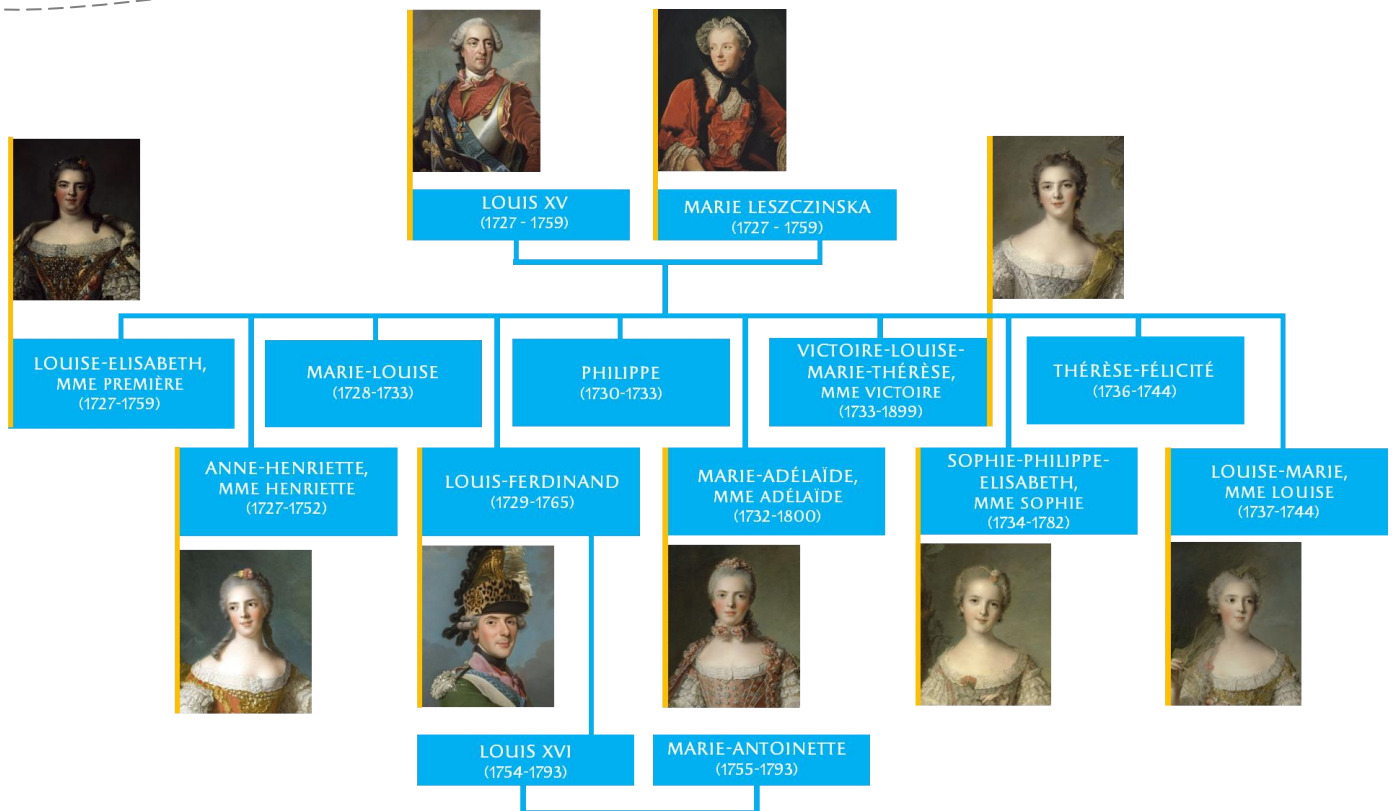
LOUIS XV
(1727 - 1759)

MARIE LESZCZINSKA
(1727 - 1759)

LOUISE-ELISABETH, MME PREMIÈRE
(1727-1759)

MARIE-LOUISE
(1728-1733)

PHILIPPE
(1730-1733)

VICTOIRE-LOUISE-MARIE-THÉRÈSE, MME VICTOIRE
(1733-1899)

THÉRÈSE-FÉLICITÉ
(1736-1744)

ANNE-HENRIETTE, MME HENRIETTE
(1727-1752)

LOUIS-FERDINAND
(1729-1765)

MARIE-ADÉLAÏDE, MME ADÉLAÏDE
(1732-1800)

SOPHIE-PHILIPPE-ELISABETH, MME SOPHIE
(1734-1782)

LOUISE-MARIE, MME LOUISE
(1737-1744)

LOUIS XVI
(1754-1793)

MARIE-ANTOINETTE
(1755-1793)